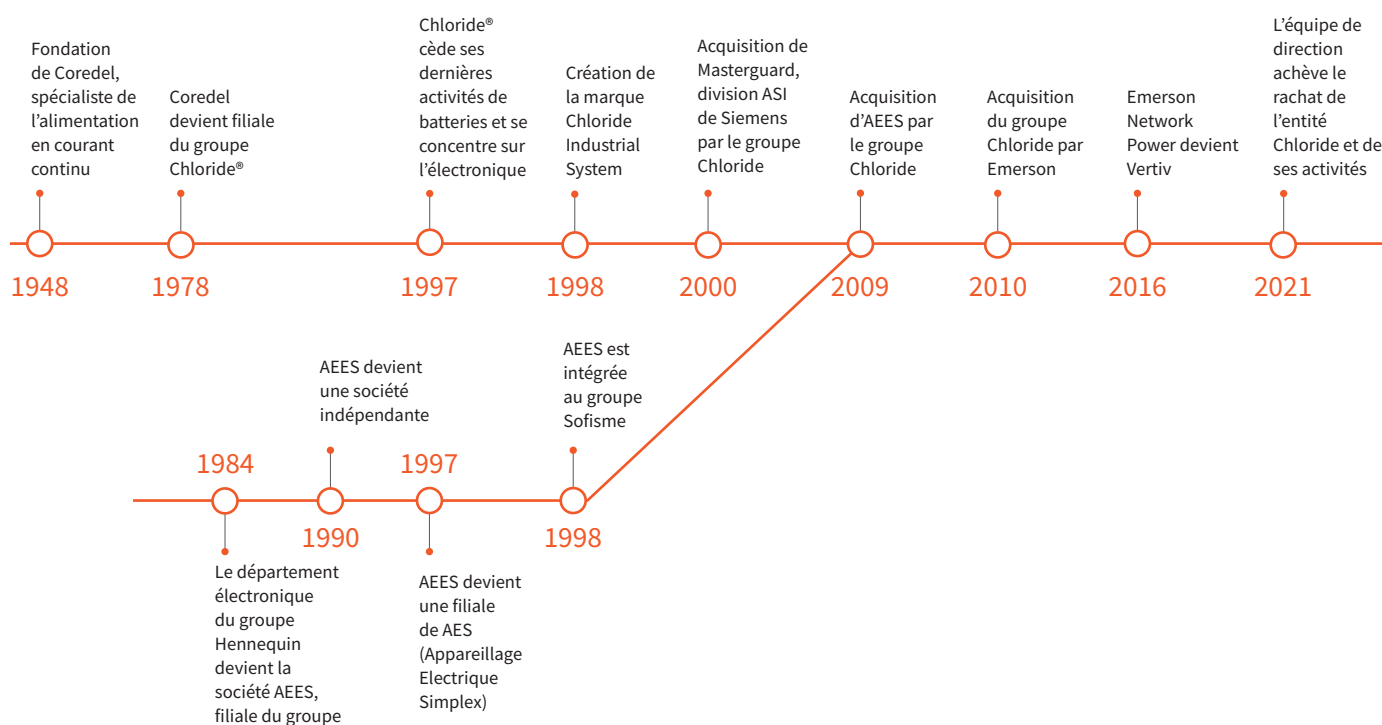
Fondation de Coredel, spécialiste de l'alimentation en courant continu

1948

Coredel devient filiale du groupe Chloride®

1978

Chloride® cède ses dernières activités de batteries et se concentre sur l'électronique

1997

Création de la marque Chloride Industrial System

1998

Acquisition de Masterguard, division ASI de Siemens par le groupe Chloride

2000

Acquisition d'AEES par le groupe Chloride

2009

Acquisition du groupe Chloride par Emerson

2010

Emerson Network Power devient Vertiv

2016

L'équipe de direction achève le rachat de l'entité Chloride et de ses activités

2021

1984

Le département électronique du groupe Hennequin devient la société AEES, filiale du groupe

AEES devient une société indépendante

1990

1997

AEES devient une filiale de AES (Appareillage Electrique Simplex)

AEES est intégrée au groupe Sofisme

1998